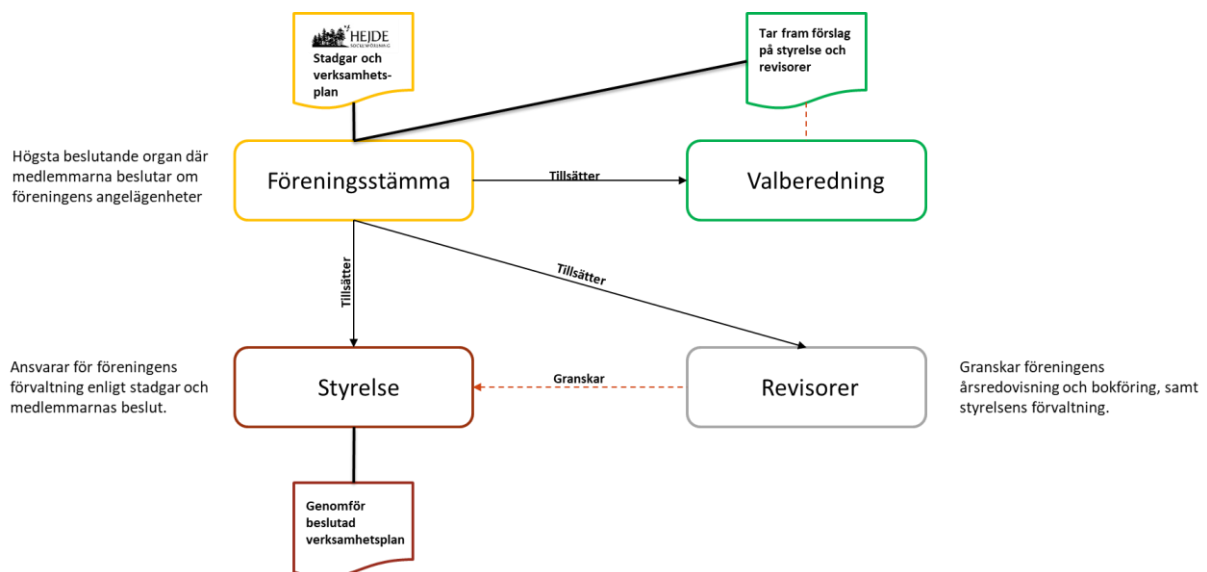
HEJDE
SOCKENFÖRENING

Stadgar och verksamhetsplan

Tar fram förslag på styrelse och revisorer

Högsta beslutande organ där medlemmarna beslutar om föreningens angelägenheter

Föreningsstämma

Tillsätter

Valberedning

Tillsätter

Tillsätter

Ansvarar för föreningens förvaltning enligt stadgar och medlemmarnas beslut.

Styrelse

Granskar

Revisorer

Granskar föreningens årsredovisning och bokföring, samt styrelsens förvaltning.

Genomför beslutad verksamhetsplan